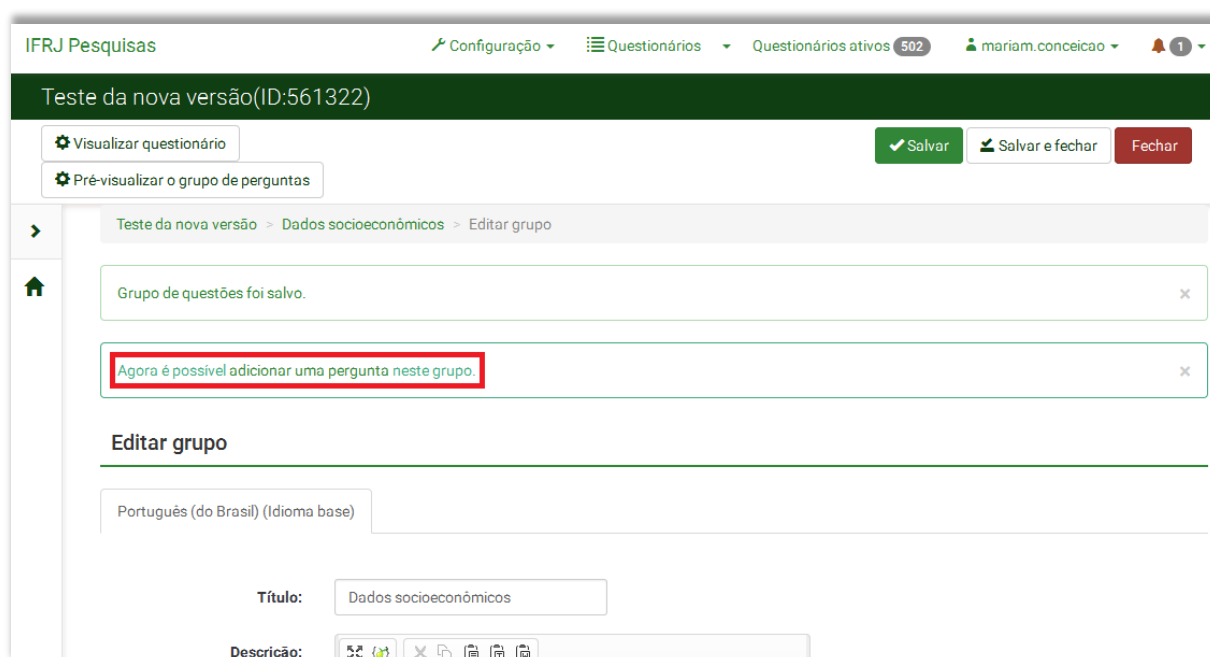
IFRJ Pesquisas

Configuração ▾ Questionários ▾ Questionários ativos 502 mariam.conceicao ▾ 1 ▾

Teste da nova versão(ID:561322)

Visualizar questionário

Pré-visualizar o grupo de perguntas

Salvar Salvar e fechar Fechar

Teste da nova versão > Dados socioeconômicos > Editar grupo

Grupo de questões foi salvo. ×

Agora é possível adicionar uma pergunta neste grupo. ×

Editar grupo

Português (do Brasil) (Idioma base)

Título: Dados socioeconômicos

Descrição: